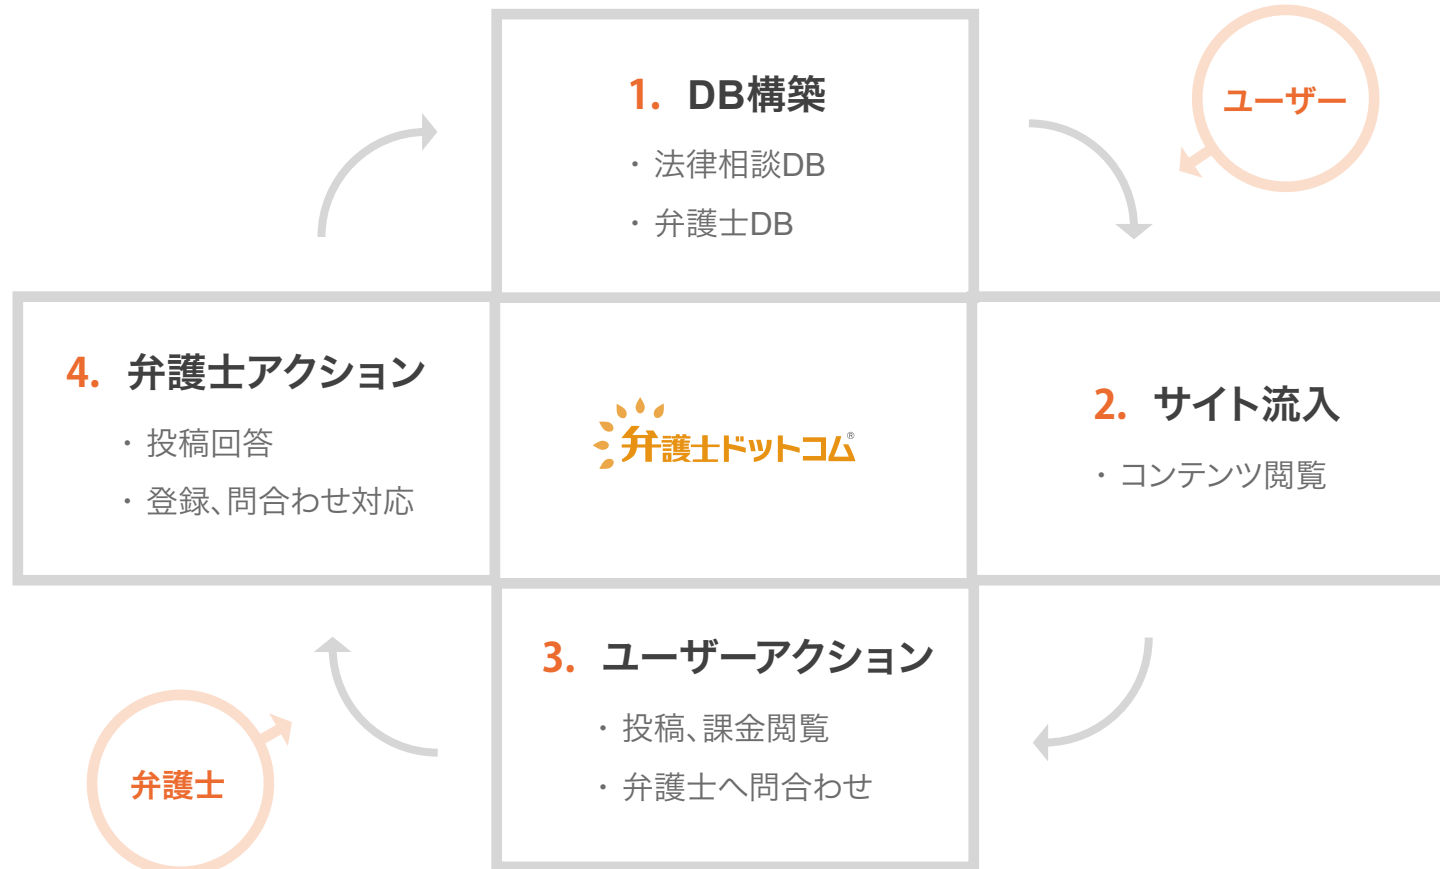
1. DB構築

・法律相談DB

・弁護士DB

ユーザー

4. 弁護士アクション

・投稿回答

・登録、問合わせ対応

弁護士ドットコム®

2. サイト流入

・コンテンツ閲覧

3. ユーザーアクション

・投稿、課金閲覧

・弁護士へ問合わせ

弁護士